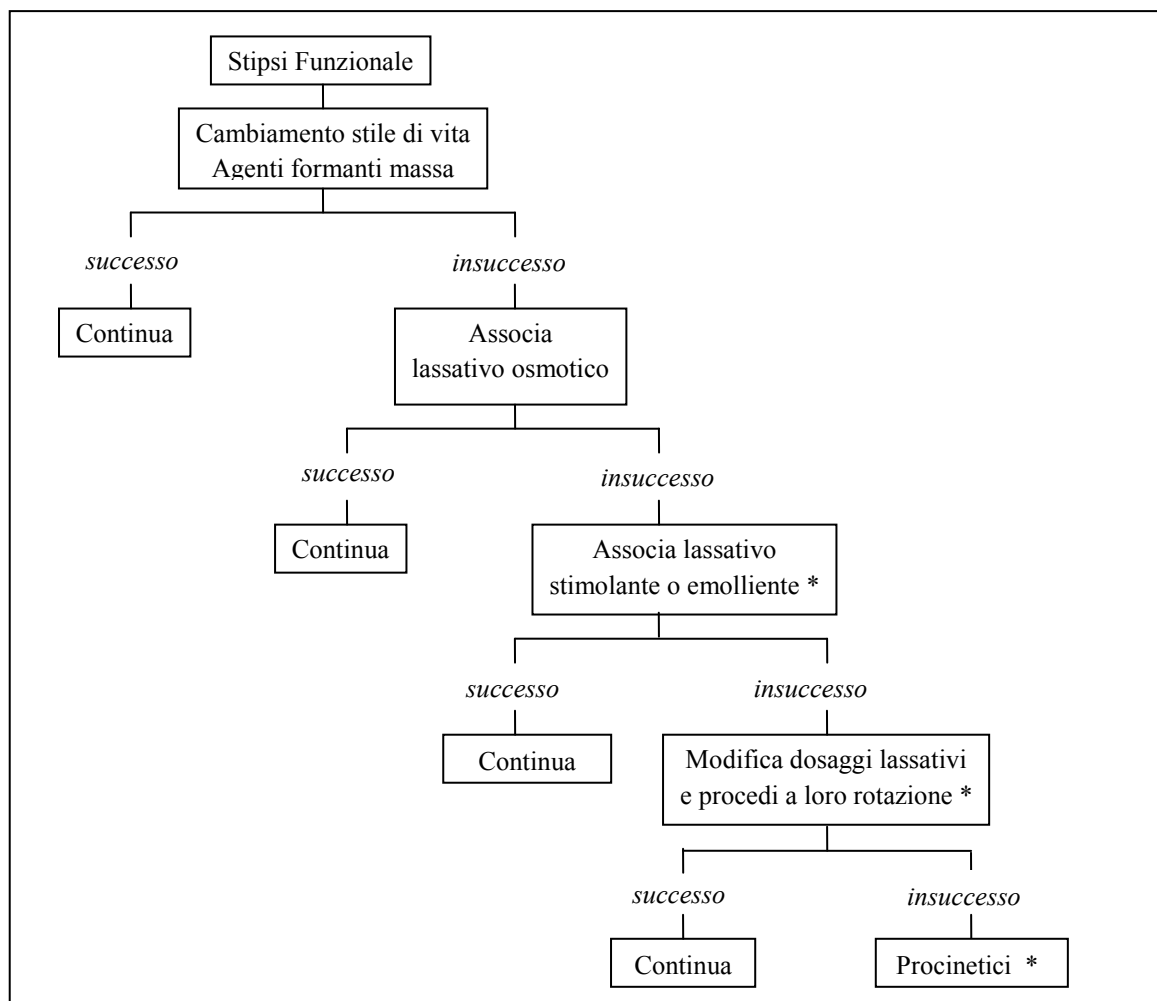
Stipsi Funzionale

Cambiamento stile di vita
Agenti formanti massa

successo

insuccesso

Continua

Associa
lassativo osmotico

successo

insuccesso

Continua

Associa lassativo
stimolante o emolliente *

successo

insuccesso

Continua

Modifica dosaggi lassativi
e procedi a loro rotazione *

successo

insuccesso

Continua

Procinetici *